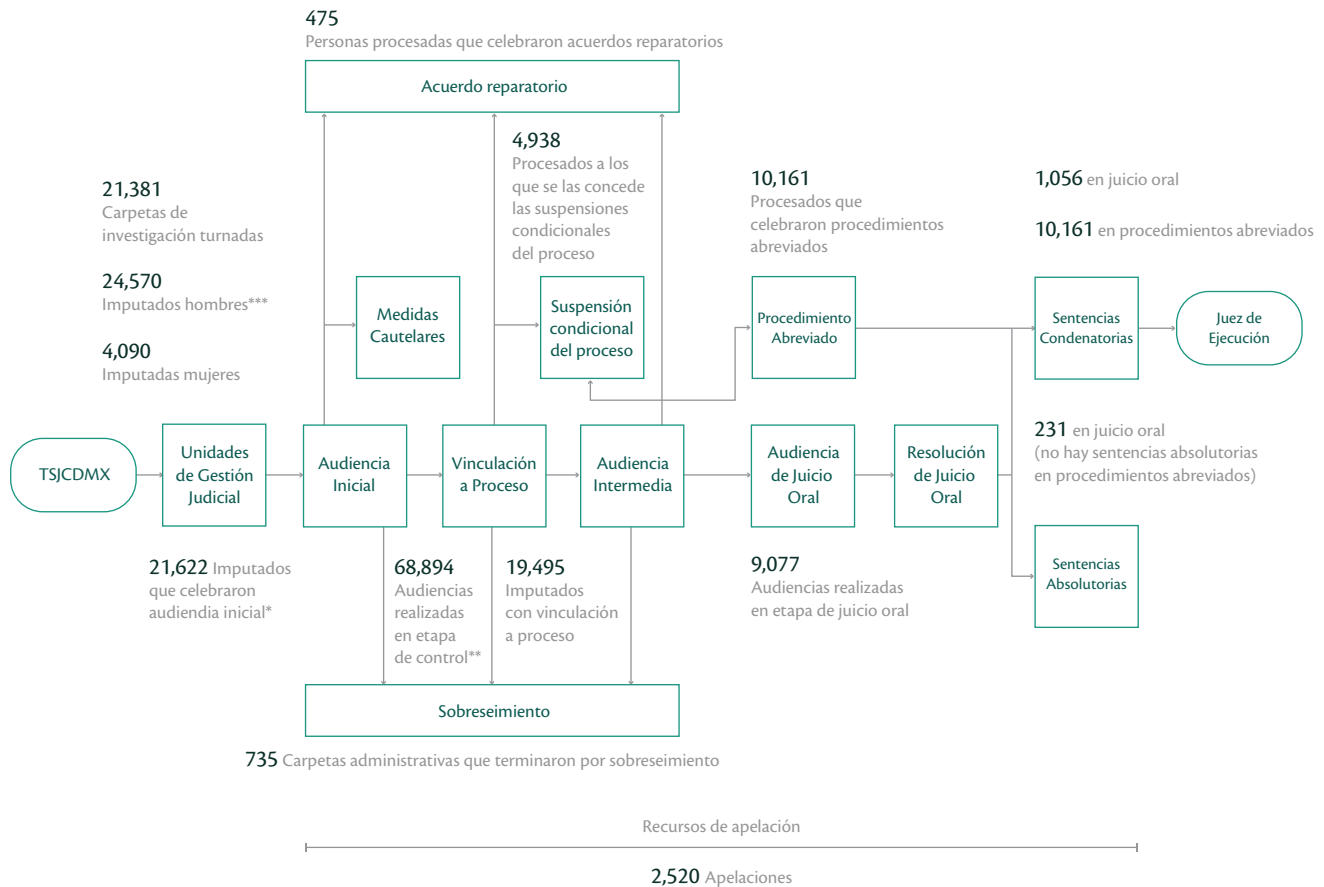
475
Personas procesadas que celebraron acuerdos reparatorios

Acuerdo reparatorio

4,938
Procesados a los que se las concede las suspensiones condicionales del proceso

21,381
Carpetas de investigación turnadas

24,570
Imputados hombres***

4,090
Imputadas mujeres

10,161
Procesados que celebraron procedimientos abreviados

1,056 en juicio oral

10,161 en procedimientos abreviados

Medidas Cautelares

Suspensión condicional del proceso

Procedimiento Abreviado

Sentencias Condenatorias

Juez de Ejecución

TSJCDMX

Unidades de Gestión Judicial

Audiencia Inicial

Vinculación a Proceso

Audiencia Intermedia

Audiencia de Juicio Oral

Resolución de Juicio Oral

231 en juicio oral
(no hay sentencias absolutorias en procedimientos abreviados)

Sentencias Absolutorias

21,622 Imputados que celebraron audiendia inicial*

68,894
Audiencias realizadas en etapa de control**

19,495
Imputados con vinculación a proceso

9,077
Audiencias realizadas en etapa de juicio oral

Sobreseimiento

735 Carpetas administrativas que terminaron por sobreseimiento

Recursos de apelación

2,520 Apelaciones